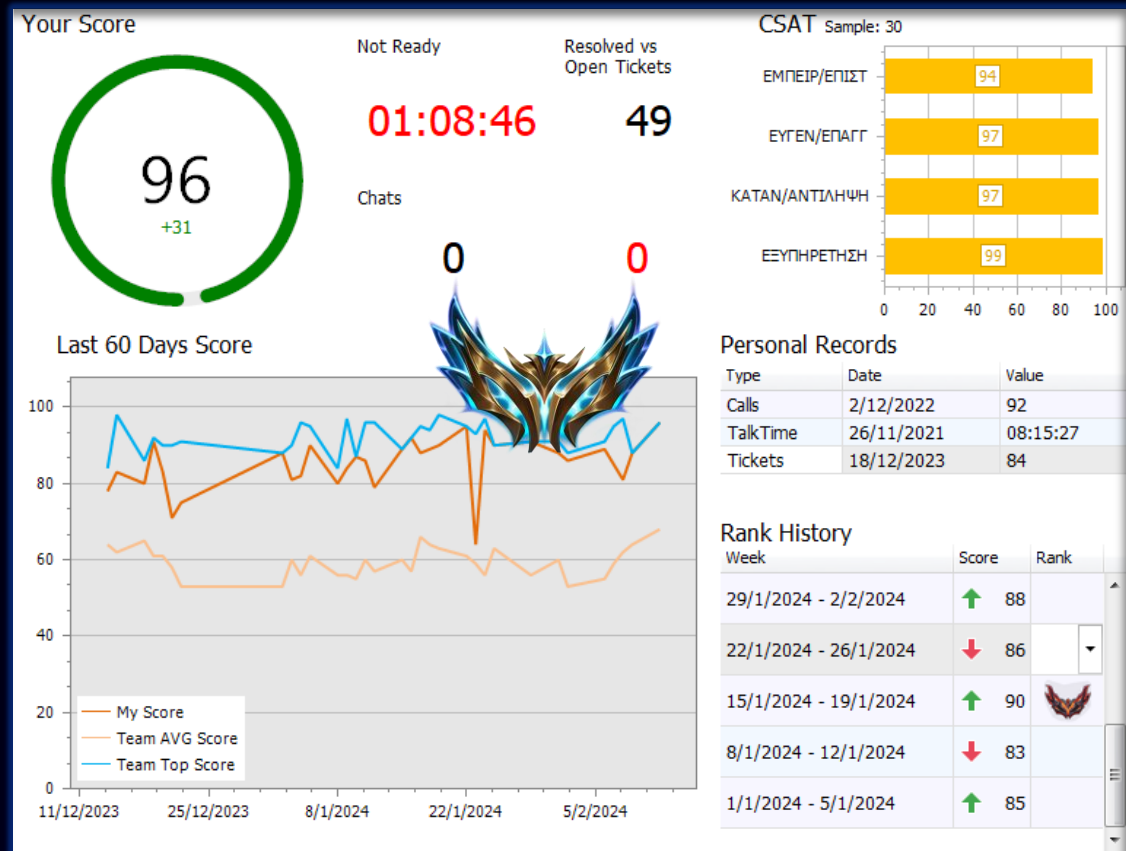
Your Score

96
+31

Not Ready
01:08:46

Resolved vs Open Tickets
49

Chats
0 0

CSAT Sample: 30

ΕΜΠΕΙΡ/ΕΠΙΣΤ 94
ΕΥΓΕΝ/ΕΠΑΓΓ 97
ΚΑΤΑΝ/ΑΝΤΙΛΗΨΗ 97
ΕΞΥΠΗΡΕΤΗΣΗ 99

0 20 40 60 80 100

Last 60 Days Score

100
80
60
40
20
0

My Score
Team AVG Score
Team Top Score

11/12/2023 25/12/2023 8/1/2024 22/1/2024 5/2/2024

Personal Records

| Type | Date | Value |
|---|---|---|
| Calls | 2/12/2022 | 92 |
| TalkTime | 26/11/2021 | 08:15:27 |
| Tickets | 18/12/2023 | 84 |

Rank History

| Week | Score | Rank |
|---|---|---|
| 29/1/2024 - 2/2/2024 | 88 | |
| 22/1/2024 - 26/1/2024 | 86 | |
| 15/1/2024 - 19/1/2024 | 90 | |
| 8/1/2024 - 12/1/2024 | 83 | |
| 1/1/2024 - 5/1/2024 | 85 | |